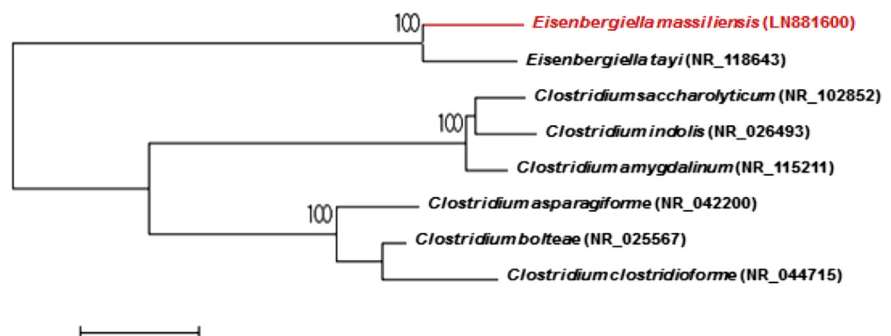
100 Eisenbergiella massiliensis (LN881600)

Eisenbergiella tayi (NR_118643)

Clostridium saccharolyticum (NR_102852)

100 Clostridium indolis (NR_026493)

Clostridium amygdalinum (NR_115211)

100 Clostridium asparagiforme (NR_042200)

Clostridium bolteae (NR_025567)

Clostridium clostridioforme (NR_044715)